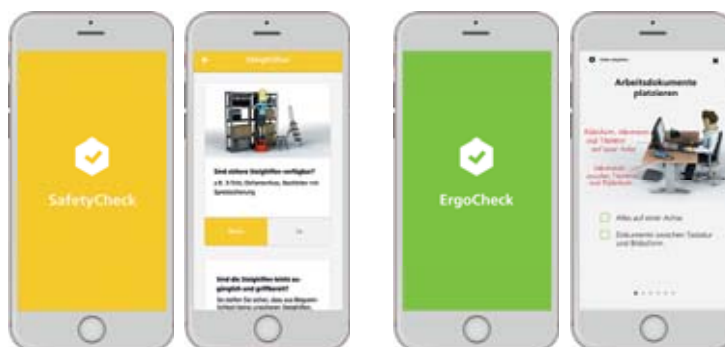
SafetyCheck

Steighilfen

Sind sichere Steighilfen verfügbar?

z.B. Tritte, Sicherheitsleitern, Bocktritte mit Sperrvorrichtung

Nein

Ja

Sind die Steighilfen leicht zugänglich und griffbereit?

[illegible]

ErgoCheck

Arbeitsdokumente platzieren

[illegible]

Alles auf einer Achse

Dokumente zwischen Tastatur und Bildschirm